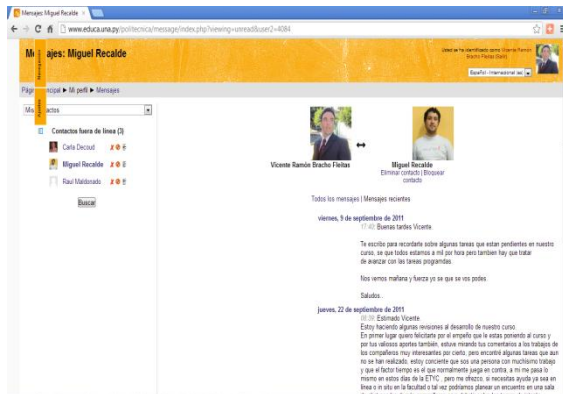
Mensajes: Miguel Recalde ×

www.educa.una.py/politecnica/message/index.php?viewing=unread&user2=4084

Mensajes: Miguel Recalde

Usted se ha identificado como Vicente Ramón Bracho Fleitas (Salir)

Español - Internacional (es)

Página Principal ▶ Mi perfil ▶ Mensajes

Mis contactos

Contactos fuera de línea (3)

Carla Decoud

Miguel Recalde

Raul Maldonado

Buscar

Vicente Ramón Bracho Fleitas

Miguel Recalde
Eliminar contacto | Bloquear contacto

Todos los mensajes | Mensajes recientes

viernes, 9 de septiembre de 2011

17:40 Buenas tardes Vicente.

Te escribo para recordarte sobre algunas tareas que estan pendientes en nuestro curso, se que todos estamos a mil por hora pero tambien hay que tratar de avanzar con las tareas programdas.

Nos vemos mañana y fuerza yo se que se vos podes.

Saludos..

jueves, 22 de septiembre de 2011

08:39 Estimado Vicente.

Estoy haciendo algunas revisiones al desarrollo de nuestro curso.

En primer lugar quiero felicitarte por el empeño que le estas poniendo al curso y por tus valiosos aportes tambien, estuve mirando tus comentarios a los trabajos de los compañeros muy interesantes por cierto, pero encontré algunas tareas que aun no se han realizado, estoy conciente que sos una persona con muchisimo trabajo y que el factor tiempo es el que normalmente juega en contra, a mi me pasa lo mismo en estos dias de la ETYC , pero me ofrezco, si necesitas ayuda ya sea en linea o in situ en la facultad o tal vez podamos planear un encuentro en una sala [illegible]